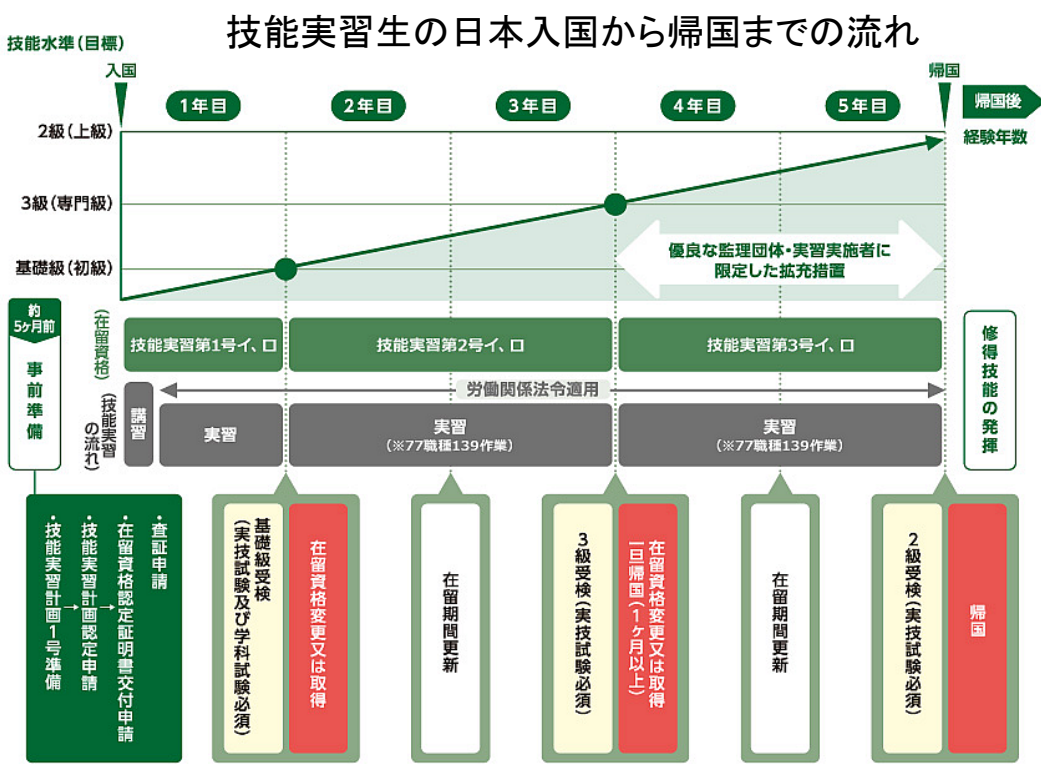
技能実習生の日本入国から帰国までの流れ

技能水準（目標）

入国

1年目　2年目　3年目　4年目　5年目

帰国

帰国後

経験年数

2級（上級）

3級（専門級）

基礎級（初級）

優良な監理団体・実習実施者に限定した拡充措置

約5ヶ月前

事前準備

（在留資格）

技能実習第1号イ、ロ　技能実習第2号イ、ロ　技能実習第3号イ、ロ

修得技能の発揮

労働関係法令適用

（技能実習の流れ）

講習

実習

実習（※77職種139作業）

実習（※77職種139作業）

・技能実習計画1号準備 → ・技能実習計画認定申請 → ・在留資格認定証明書交付申請 ・査証申請

基礎級受検（実技試験及び学科試験必須）

在留資格変更又は取得

在留期間更新

3級受検（実技試験必須）

在留資格変更又は取得 一旦帰国（1ヶ月以上）

在留期間更新

2級受検（実技試験必須）

帰国